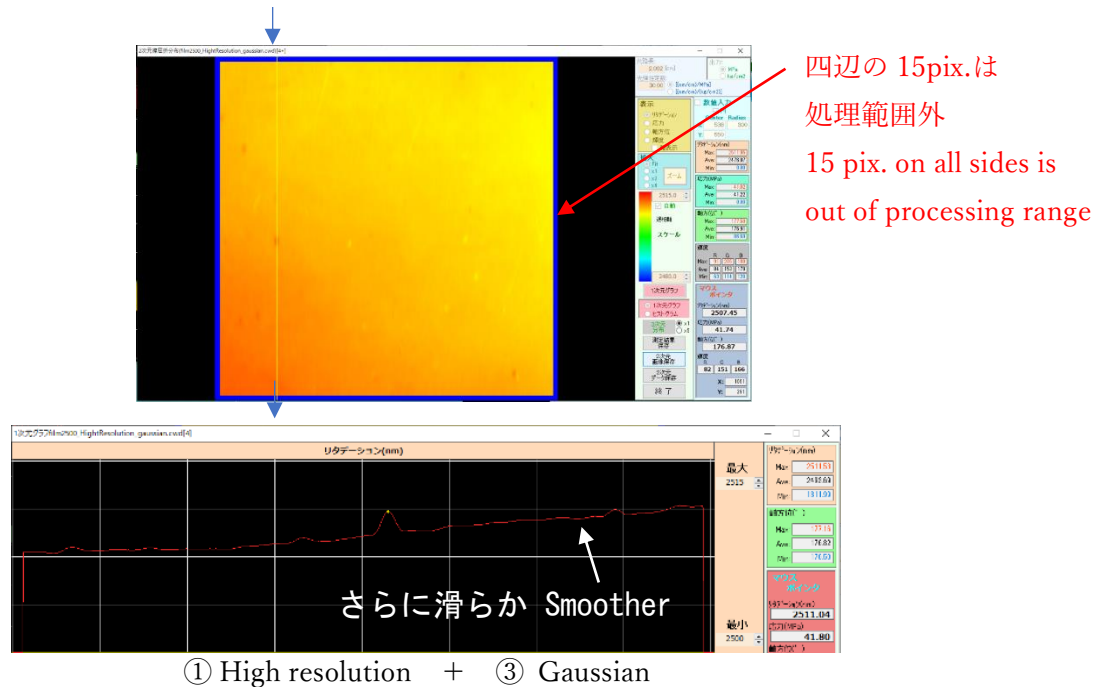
四辺の 15pix.は
処理範囲外
15 pix. on all sides is
out of processing range

リタデーション(nm)

最大
2515

最小
2500

リタデーション(nm)
Max 2511.63
Ave 2493.69
Min 1811.93

Max 137.14
Ave 76.82
Min 76.60

マウス ポインタ
2511.04
41.80

さらに滑らか Smoother

2507.45
41.74
176.87
82 151 166

終了

① High resolution + ③ Gaussian